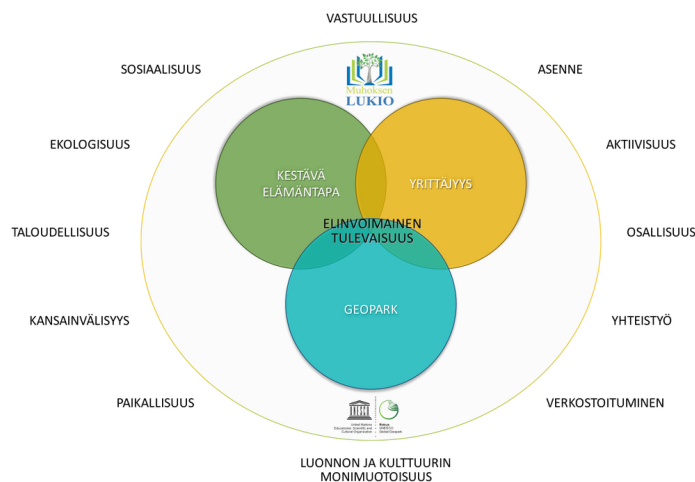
VASTUULLISUUS

SOSIAALISUUS

ASENNE

Muhoksen LUKIO

EKOLOGISUUS

AKTIIVISUUS

KESTÄVÄ ELÄMÄNTAPA

YRITTÄJYYS

ELINVOIMAINEN TULEVAISUUS

TALOUDELLISUUS

OSALLISUUS

GEOPARK

KANSAINVÄLISYYS

YHTEISTYÖ

PAIKALLISUUS

VERKOSTOITUMINEN

United Nations Educational, Scientific and Cultural Organization

Rokua UNESCO Global Geopark

LUONNON JA KULTTUURIN MONIMUOTOISUUS